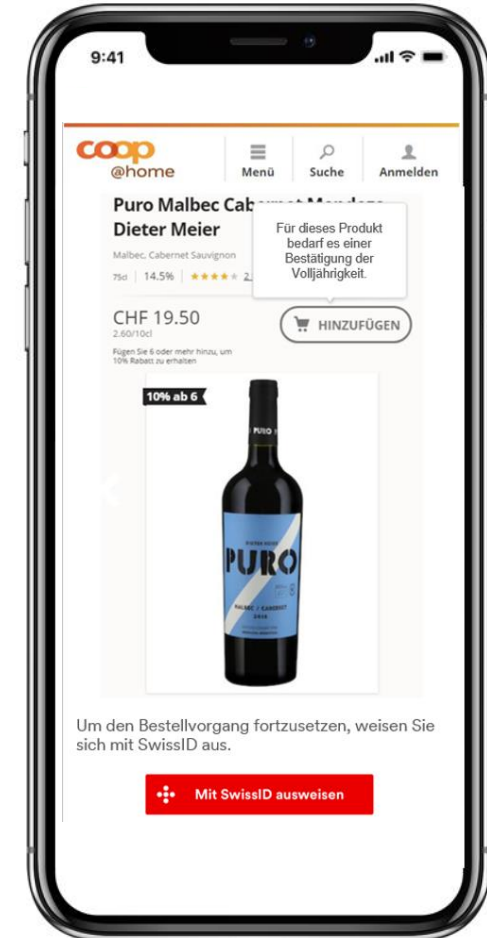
9:41

coop @home

Menü

Suche

Anmelden

Puro Malbec Cab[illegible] Dieter Meier

Malbec, Cabernet Sauvignon

75cl | 14.5% | ★★★★ 2.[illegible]

Für dieses Produkt bedarf es einer Bestätigung der Volljährigkeit.

CHF 19.50
2.60/10cl

HINZUFÜGEN

Fügen Sie 6 oder mehr hinzu, um 10% Rabatt zu erhalten

10% ab 6

PURO

PURO

MALBEC / CABERNET

Um den Bestellvorgang fortzusetzen, weisen Sie sich mit SwissID aus.

Mit SwissID ausweisen